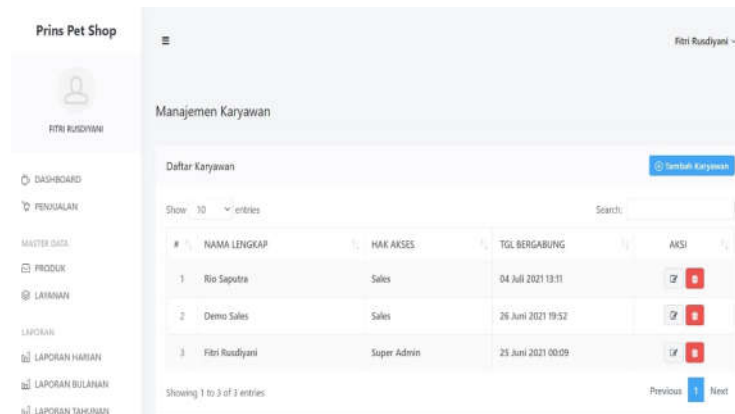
Prins Pet Shop

FITRI RUSDIYANI

DASHBOARD

PENJUALAN

MASTER DATA

PRODUK

LAYANAN

LAPORAN

LAPORAN HARIAN

LAPORAN BULANAN

LAPORAN TAHUNAN

≡

Fitri Rusdiyani

Manajemen Karyawan

Daftar Karyawan

Tambah Karyawan

Show 10 entries

Search:

| # | NAMA LENGKAP | HAK AKSES | TGL BERGABUNG | AKSI |
|---|---|---|---|---|
| 1 | Rio Saputra | Sales | 04 Juli 2021 13:11 | |
| 2 | Demo Sales | Sales | 26 Juni 2021 19:52 | |
| 3 | Fitri Rusdiyani | Super Admin | 25 Juni 2021 00:09 | |

Showing 1 to 3 of 3 entries

Previous 1 Next